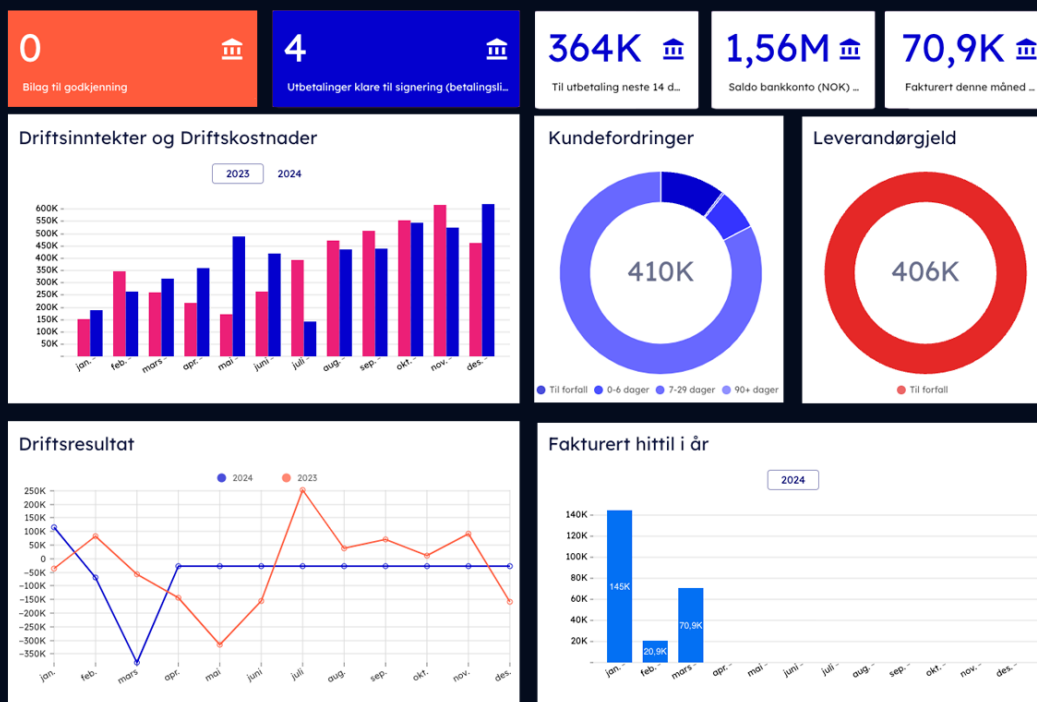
0
Bilag til godkjenning

4
Utbetalinger klare til signering (betalingsli...

364K
Til utbetaling neste 14 d...

1,56M
Saldo bankkonto (NOK) ...

70,9K
Fakturert denne måned ...

Driftsinntekter og Driftskostnader

2023 2024

600K
550K
500K
450K
400K
350K
300K
250K
200K
150K
100K
50K

jan. feb. mars apr. mai juni juli aug. sep. okt. nov. des.

Kundefordringer

410K

Til forfall 0-6 dager 7-29 dager 90+ dager

Leverandørgjeld

406K

Til forfall

Driftsresultat

2024 2023

250K
200K
150K
100K
50K
0
-50K
-100K
-150K
-200K
-250K
-300K
-350K

jan. feb. mars apr. mai juni juli aug. sep. okt. nov. des.

Fakturert hittil i år

2024

140K
120K
100K
80K
60K
40K
20K

145K
20,9K
70,9K

jan. feb. mars apr. mai juni juli aug. sep. okt. nov. des.